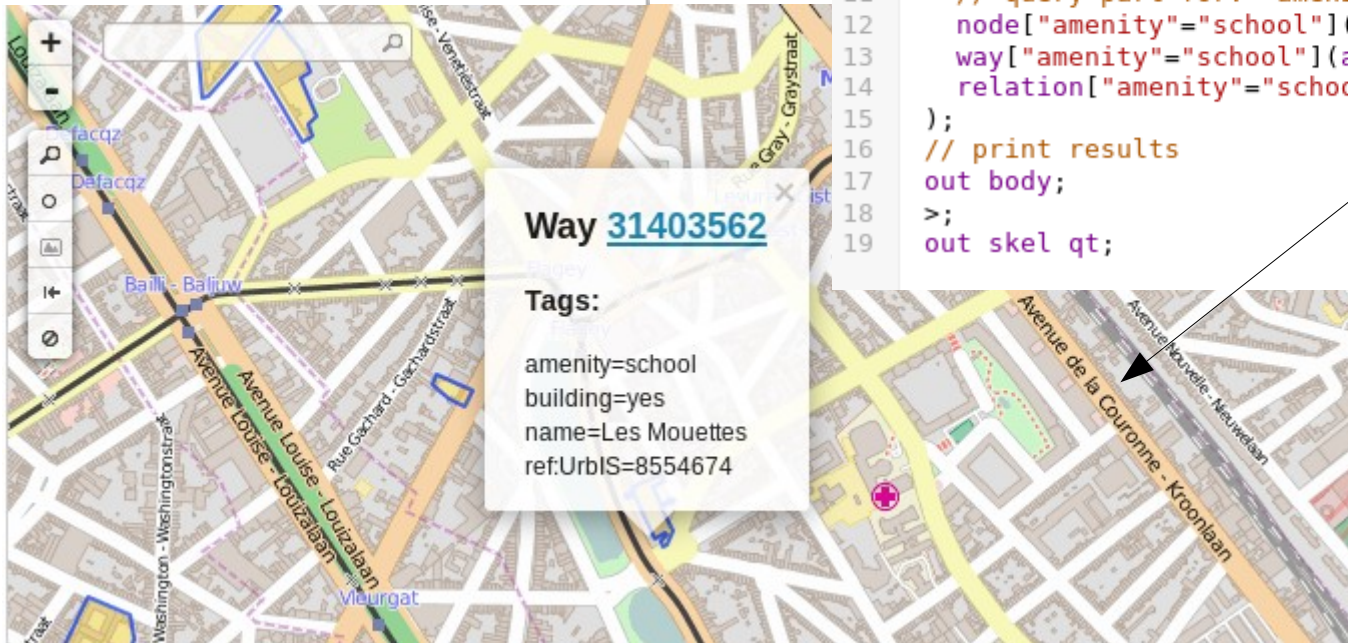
+
-
Defacqz
Defacqz
Bailli - Baljuw
Avenue Louise - Louizalaan
Washington - Washingtonstraat
Vleurgat
Rue Gachard - Gachardstraat
Rue Gray - Graystraat
Avenue de la Couronne - Kroonlaan
Avenue Nouvelle - Nieuwelaan

Way 31403562

Tags:

amenity=school
building=yes
name=Les Mouettes
ref:UrbIS=8554674

12 node["amenity"="school"](
13 way["amenity"="school"](a
14 relation["amenity"="schoo
15 );
16 // print results
17 out body;
18 >;
19 out skel qt;